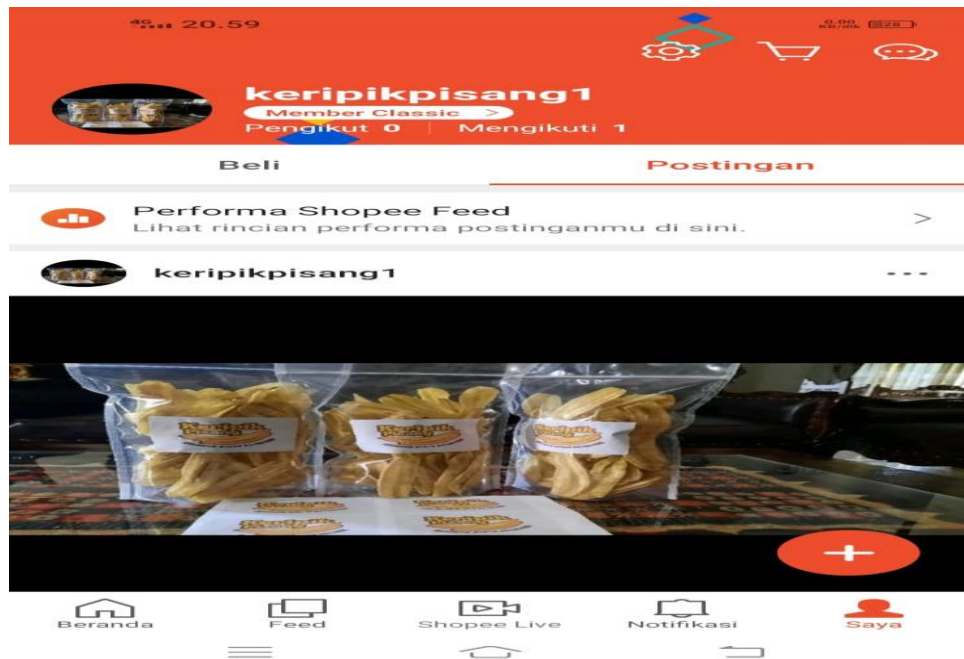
4G 20.59

0.00 KB/dtk 26

keripikpisang1

Member Classic >

Pengikut 0 | Mengikuti 1

Beli

Postingan

Performa Shopee Feed

Lihat rincian performa postinganmu di sini.

>

keripikpisang1

...

+

Beranda

Feed

Shopee Live

Notifikasi

Saya